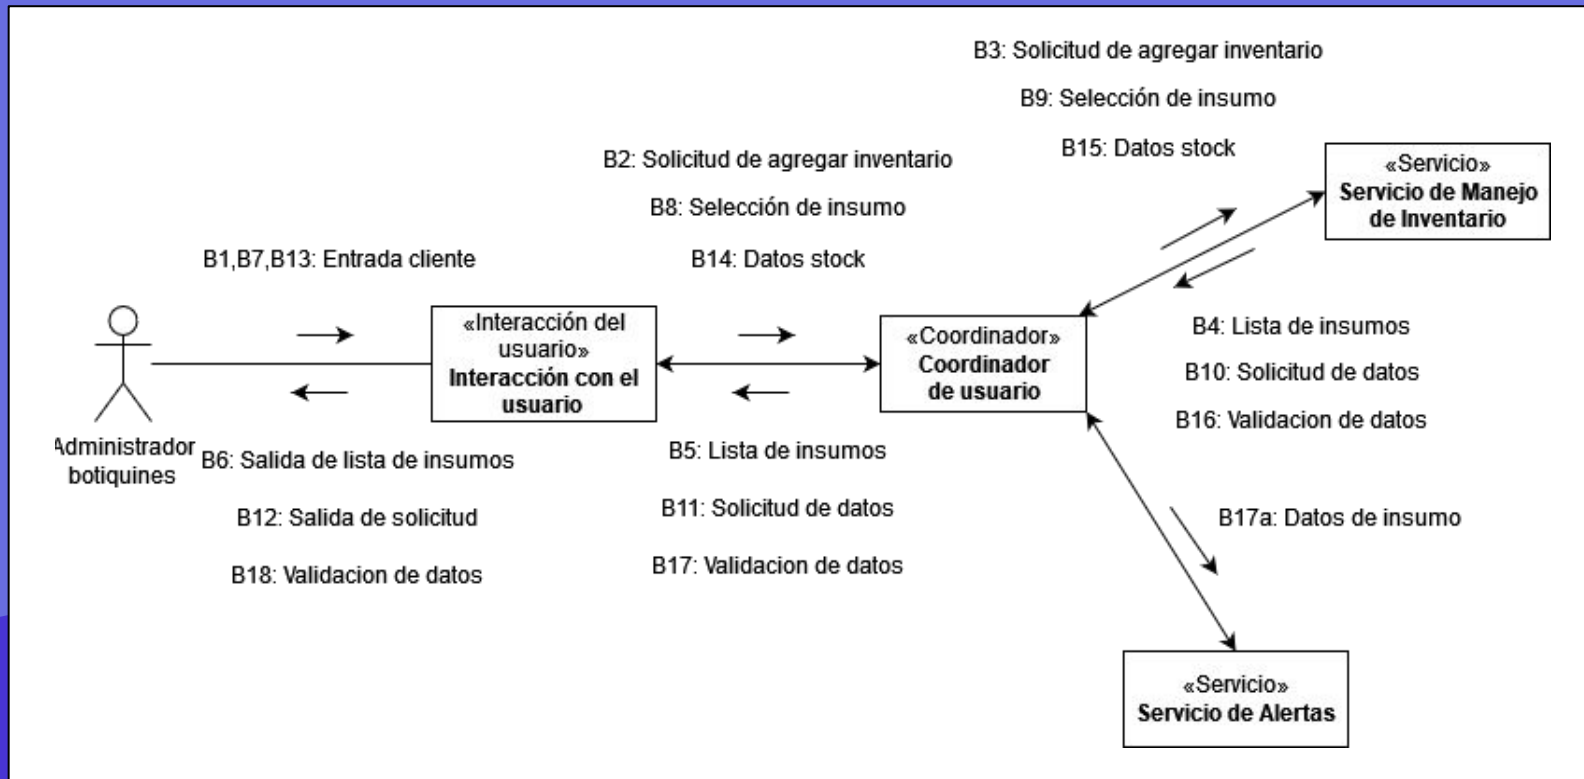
B3: Solicitud de agregar inventario

B9: Selección de insumo

B15: Datos stock

«Servicio»
Servicio de Manejo de Inventario

B2: Solicitud de agregar inventario

B8: Selección de insumo

B14: Datos stock

B1,B7,B13: Entrada cliente

«Interacción del usuario»
Interacción con el usuario

«Coordinador»
Coordinador de usuario

B4: Lista de insumos

B10: Solicitud de datos

B16: Validacion de datos

Administrador botiquines

B6: Salida de lista de insumos

B12: Salida de solicitud

B18: Validacion de datos

B5: Lista de insumos

B11: Solicitud de datos

B17: Validacion de datos

B17a: Datos de insumo

«Servicio»
Servicio de Alertas